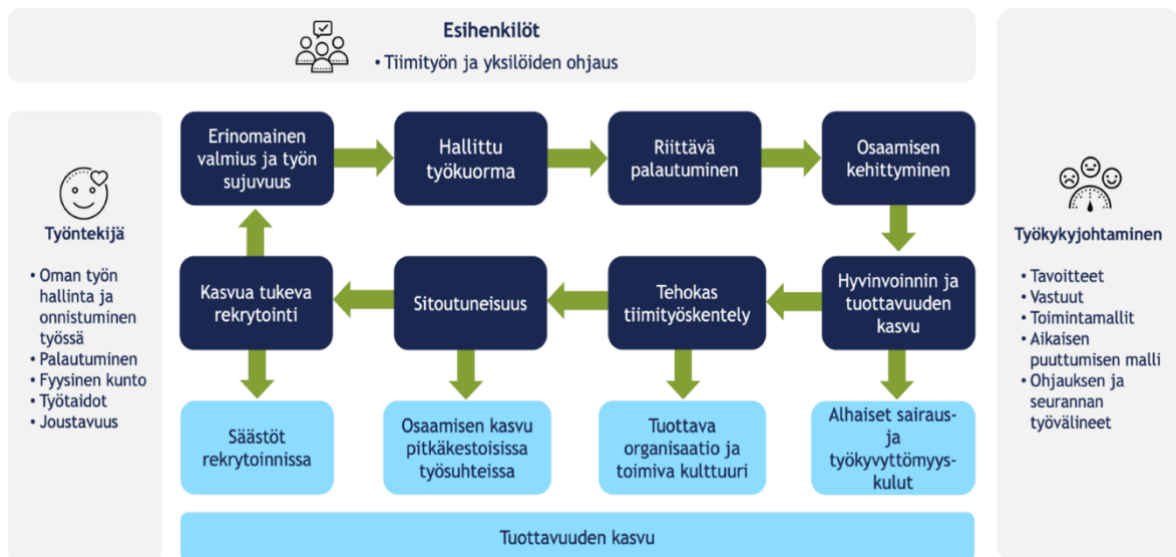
Esihenkilöt
• Tiimityön ja yksilöiden ohjaus

Työntekijä
• Oman työn hallinta ja onnistuminen työssä
• Palautuminen
• Fyysinen kunto
• Työtaidot
• Joustavuus

Erinomainen valmius ja työn sujuvuus

Hallittu työkuorma

Riittävä palautuminen

Osaamisen kehittyminen

Hyvinvoinnin ja tuottavuuden kasvu

Tehokas tiimityöskentely

Sitoutuneisuus

Kasvua tukeva rekrytointi

Säästöt rekrytoinnissa

Osaamisen kasvu pitkäkestoisissa työsuhteissa

Tuottava organisaatio ja toimiva kulttuuri

Alhaiset sairaus- ja työkyvyttömyyskulut

Tuottavuuden kasvu

Työkykyjohtaminen
• Tavoitteet
• Vastuut
• Toimintamallit
• Aikaisen puuttumisen malli
• Ohjauksen ja seurannan työvälineet